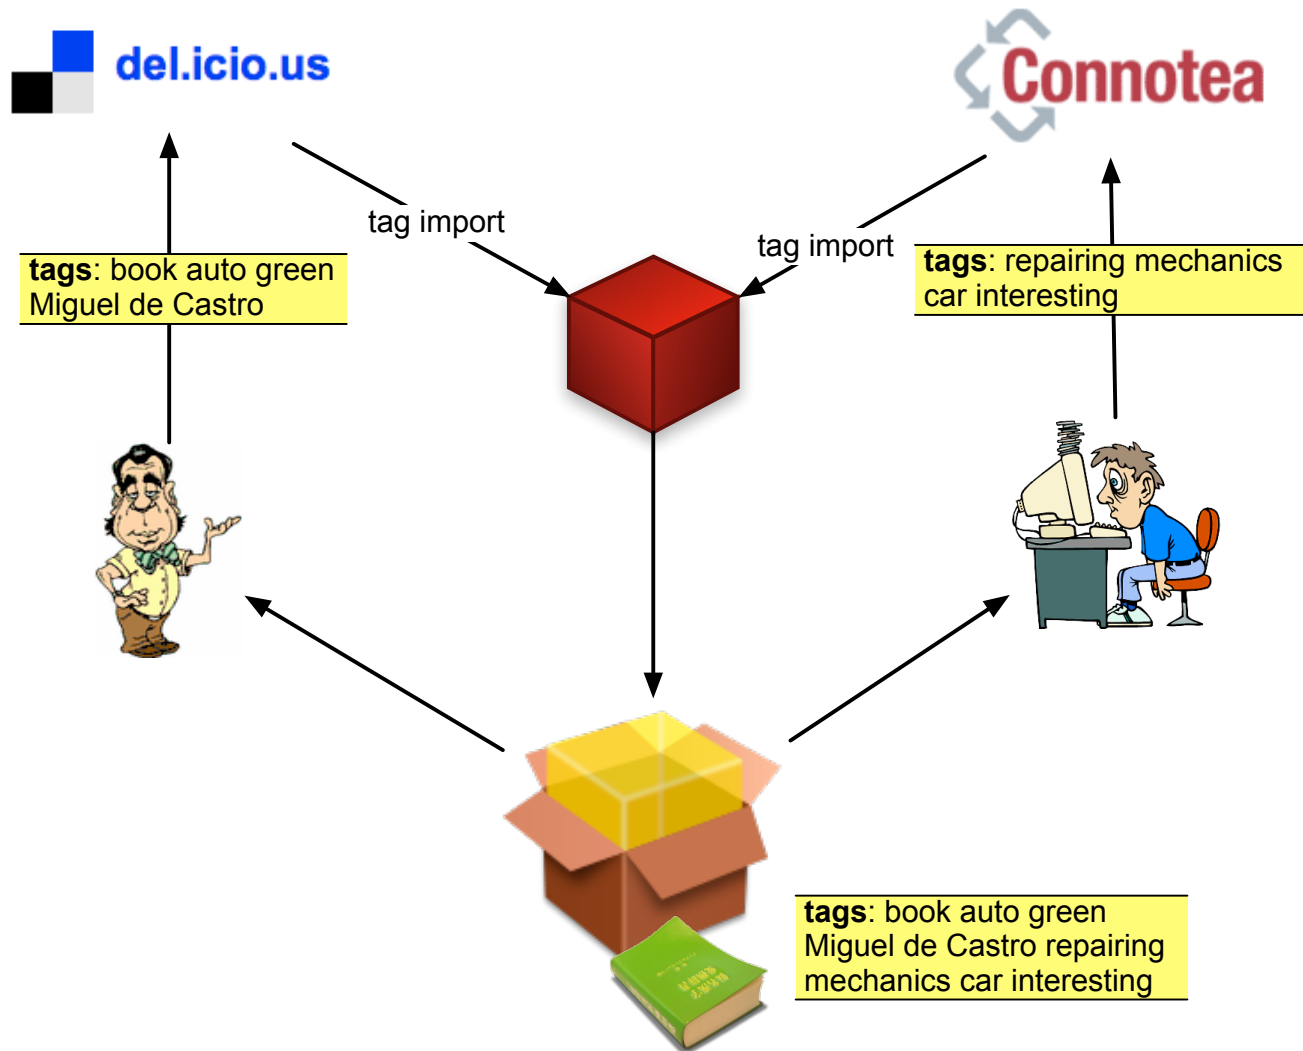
del.icio.us

Connotea

tag import

tag import

**tags**: book auto green Miguel de Castro

**tags**: repairing mechanics car interesting

**tags**: book auto green Miguel de Castro repairing mechanics car interesting